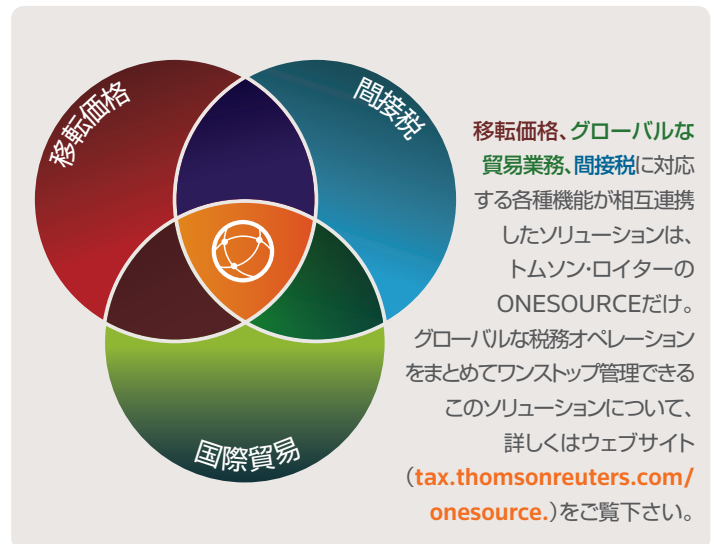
移転価格

間接税

国際貿易

移転価格、グローバルな貿易業務、間接税に対応する各種機能が相互連携したソリューションは、トムソン・ロイターのONESOURCEだけ。グローバルな税務オペレーションをまとめてワンストップ管理できるこのソリューションについて、詳しくはウェブサイト（tax.thomsonreuters.com/onesource.）をご覧下さい。